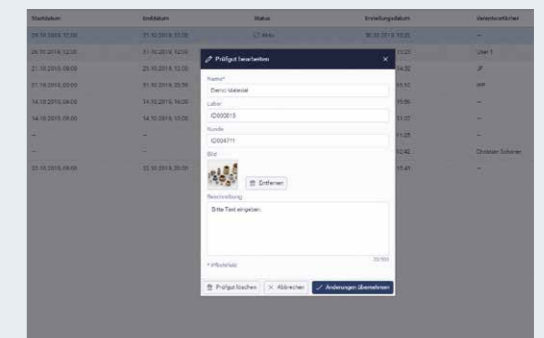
| Startdatum | Enddatum | Status | Erstellungsdatum | Verantwortlicher |
|---|---|---|---|---|
| 24.10.2019, 10:00 | 31.10.2019, 23:00 | Aktiv | 30.10.2019, 10:25 | – |
| 26.10.2019, 12:00 | 31.10.2019, 12:00 | | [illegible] | User 1 |
| 21.10.2019, 08:00 | 25.10.2019, 16:00 | | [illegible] | JF |
| 07.10.2019, 00:00 | 31.10.2019, 23:59 | | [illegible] | WP |
| 14.10.2019, 08:00 | 14.10.2019, 16:00 | | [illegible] | – |
| 14.10.2019, 08:00 | 14.10.2019, 16:00 | | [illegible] | – |
| – | – | | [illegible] | – |
| – | – | | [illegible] | Christian Schirmer |
| 22.10.2019, 08:00 | 22.10.2019, 20:00 | | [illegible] | – |

Prüfgut bearbeiten ×

Name*
Demo Material

Labor
ID000815

Kunde
ID004711

Bild
Entfernen

Beschreibung
Bitte Text eingeben.

20/500

* Pflichtfeld

Prüfgut löschen × Abbrechen ✓ Änderungen übernehmen